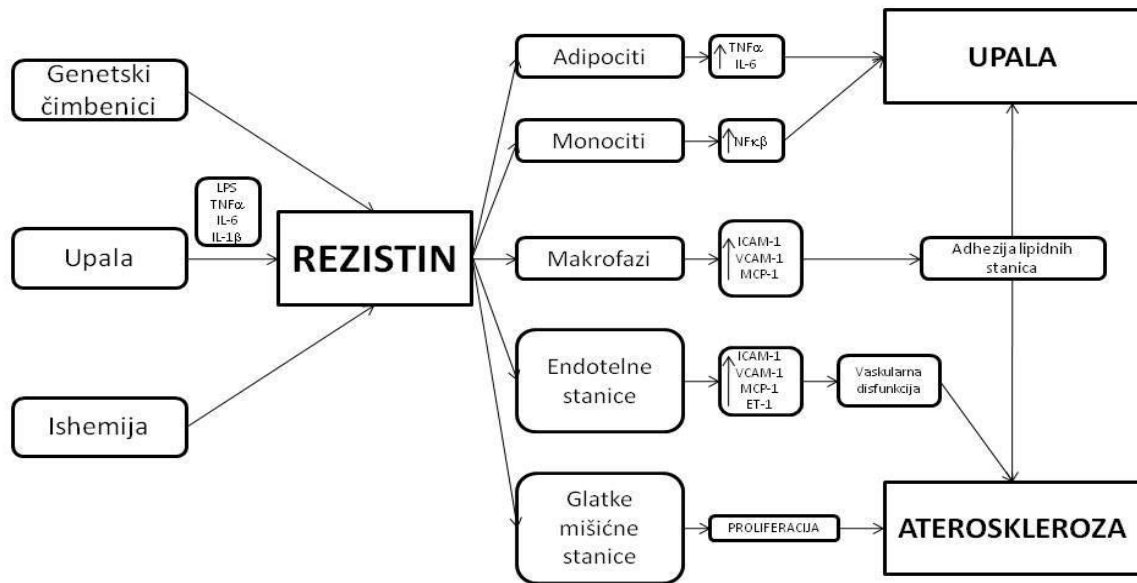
Genetski čimbenici

LPS
TNFα
IL-6
IL-1β

Upala

Ishemija

REZISTIN

Adipociti

↑TNFα
IL-6

Monociti

↑NFκβ

Makrofazi

↑ICAM-1
VCAM-1
MCP-1

Endotelne stanice

↑ICAM-1
VCAM-1
MCP-1
ET-1

Vaskularna disfunkcija

Glatke mišićne stanice

PROLIFERACIJA

UPALA

Adhezija lipidnih stanica

ATEROSKLEROZA